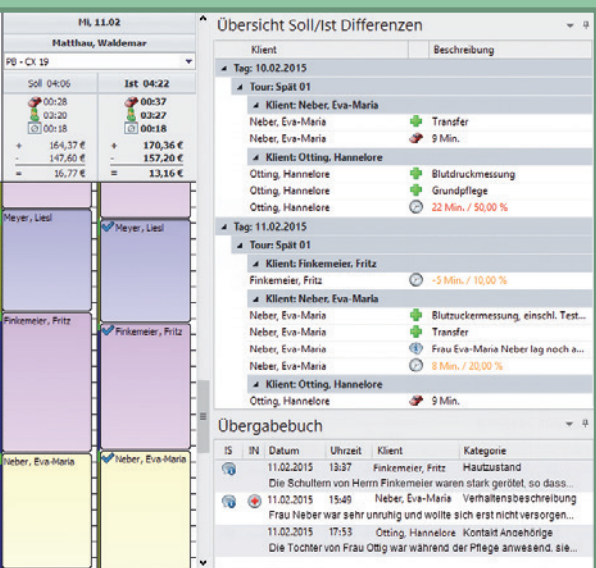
Mi, 11.02

Matthau, Waldemar

PB - CX 19

Soll 04:06

Ist 04:22

00:28
03:20
00:18

00:37
03:27
00:18

+ 164,37 €
- 147,60 €
= 16,77 €

+ 170,36 €
- 157,20 €
= 13,16 €

Meyer, Liesl

Meyer, Liesl

Finkemeier, Fritz

Finkemeier, Fritz

Neber, Eva-Maria

Neber, Eva-Maria

Übersicht Soll/Ist Differenzen

| Klient | Beschreibung |
|---|---|
| Tag: 10.02.2015 | |
| Tour: Spät 01 | |
| Klient: Neber, Eva-Maria | |
| Neber, Eva-Maria | Transfer |
| Neber, Eva-Maria | 9 Min. |
| Klient: Otting, Hannelore | |
| Otting, Hannelore | Blutdruckmessung |
| Otting, Hannelore | Grundpflege |
| Otting, Hannelore | 22 Min. / 50,00 % |
| Tag: 11.02.2015 | |
| Tour: Spät 01 | |
| Klient: Finkemeier, Fritz | |
| Finkemeier, Fritz | -5 Min. / 10,00 % |
| Klient: Neber, Eva-Maria | |
| Neber, Eva-Maria | Blutzuckermessung, einschl. Test... |
| Neber, Eva-Maria | Transfer |
| Neber, Eva-Maria | Frau Eva-Maria Neber lag noch a... |
| Neber, Eva-Maria | 8 Min. / 20,00 % |
| Klient: Otting, Hannelore | |
| Otting, Hannelore | 9 Min. |

Übergabebuch

| IS | IN | Datum | Uhrzeit | Klient | Kategorie |
|---|---|---|---|---|---|
| | | 11.02.2015 | 13:37 | Finkemeier, Fritz | Hautzustand |
| Die Schultern von Herrn Finkemeier waren stark gerötet, so dass... | | | | | |
| | | 11.02.2015 | 15:49 | Neber, Eva-Maria | Verhaltensbeschreibung |
| Frau Neber war sehr unruhig und wollte sich erst nicht versorgen... | | | | | |
| | | 11.02.2015 | 17:53 | Otting, Hannelore | Kontakt Angehörige |
| Die Tochter von Frau Ottig war während der Pflege anwesend, sie... | | | | | |